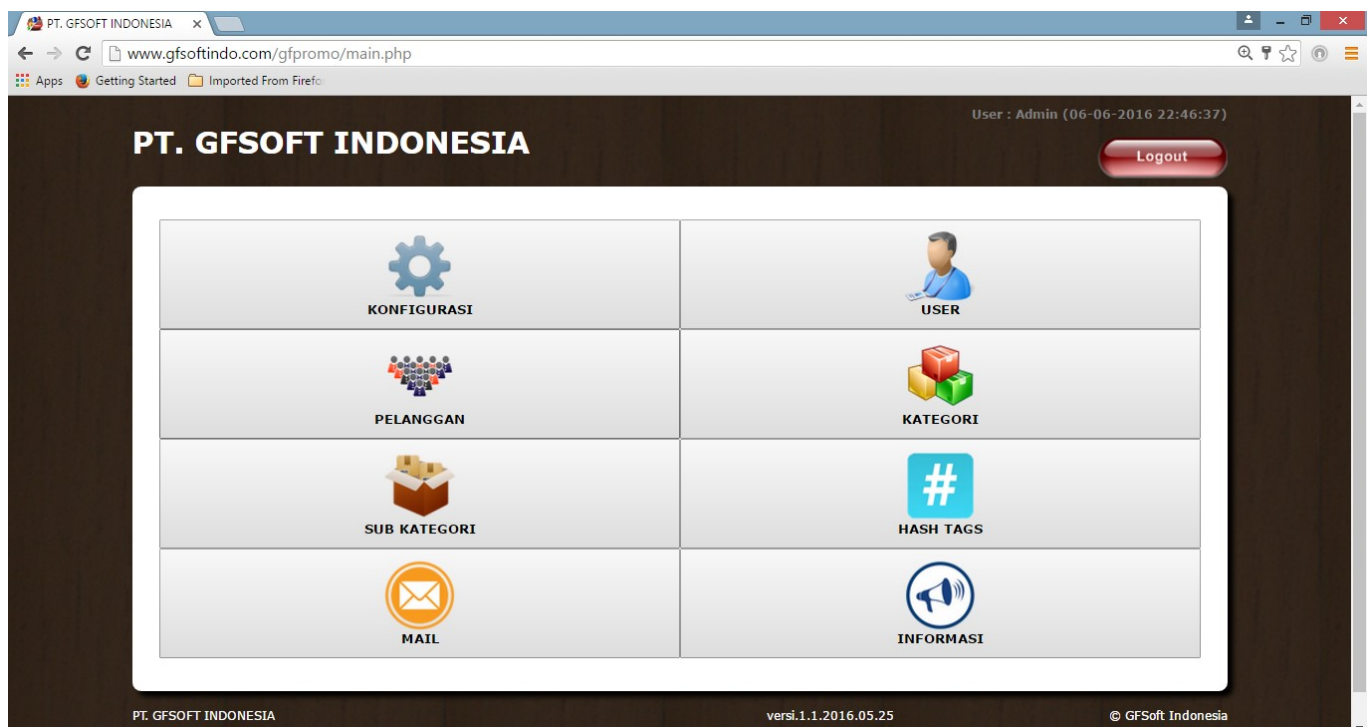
PT. GFSOFT INDONESIA ×

www.gfsoftindo.com/gfpromo/main.php

Apps Getting Started Imported From Firefo

User : Admin (06-06-2016 22:46:37)

PT. GFSOFT INDONESIA

Logout

| KONFIGURASI | USER |
|---|---|
| PELANGGAN | KATEGORI |
| SUB KATEGORI | HASH TAGS |
| MAIL | INFORMASI |

PT. GFSOFT INDONESIA versi.1.1.2016.05.25 © GFSoft Indonesia